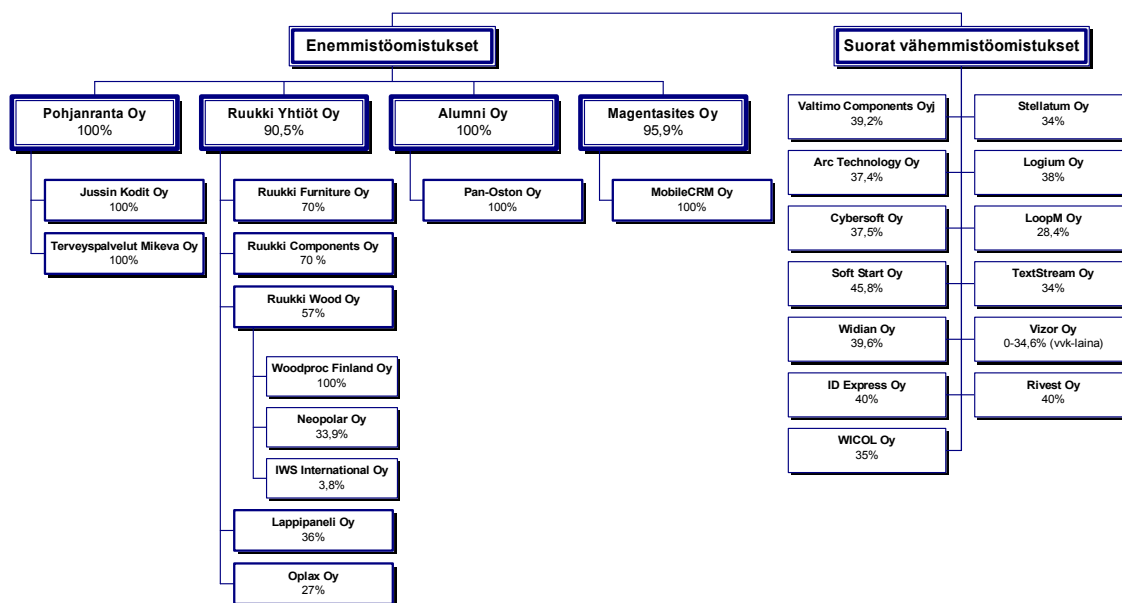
Enemmistöomistukset

Pohjanranta Oy
100%

Jussin Kodit Oy
100%

Terveyspalvelut Mikeva Oy
100%

Ruukki Yhtiöt Oy
90,5%

Ruukki Furniture Oy
70%

Ruukki Components Oy
70 %

Ruukki Wood Oy
57%

Woodproc Finland Oy
100%

Neopolar Oy
33,9%

IWS International Oy
3,8%

Lappipaneli Oy
36%

Oplax Oy
27%

Alumni Oy
100%

Pan-Oston Oy
100%

Magentasites Oy
95,9%

MobileCRM Oy
100%

Suorat vähemmistöomistukset

Valtimo Components Oyj
39,2%

Arc Technology Oy
37,4%

Cybersoft Oy
37,5%

Soft Start Oy
45,8%

Widian Oy
39,6%

ID Express Oy
40%

WICOL Oy
35%

Stellatum Oy
34%

Logium Oy
38%

LoopM Oy
28,4%

TextStream Oy
34%

Vizor Oy
0-34,6% (vvk-laina)

Rivest Oy
40%